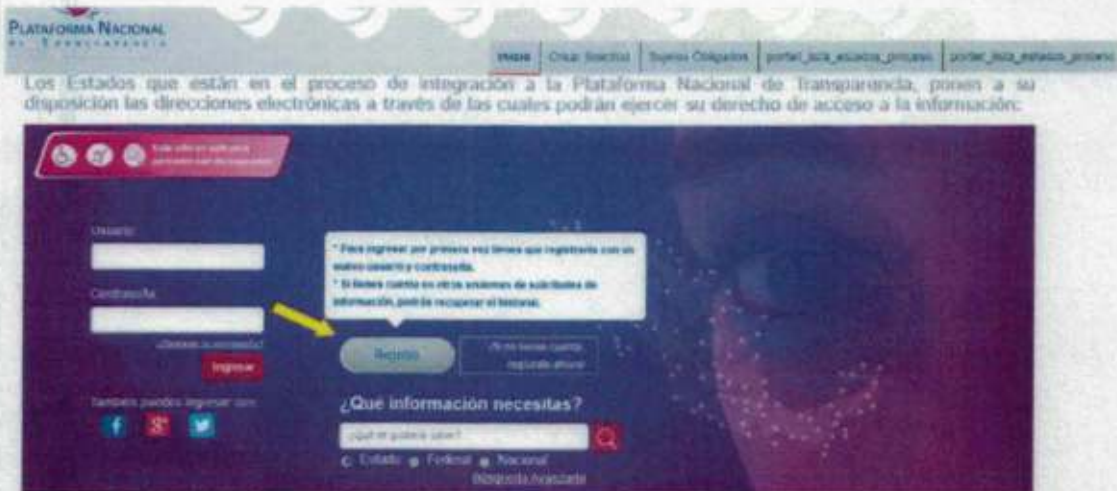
PLATAFORMA NACIONAL
DE TRANSPARENCIA

Inicio | Crear Solicitud | Sujetos Obligados | portal_lista_estados_proceso | portal_lista_estados_proceso

Los Estados que están en el proceso de integración a la Plataforma Nacional de Transparencia, ponen a su disposición las direcciones electrónicas a través de las cuales podrán ejercer su derecho de acceso a la información:

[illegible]

Usuario

Contraseña

¿Olvidaste tu contraseña?

Ingresar

También puedes ingresar con:

* Para ingresar por primera vez tienes que registrarte con un nuevo usuario y contraseña.
* Si tienes cuenta en otros sistemas de solicitudes de información, podrás recuperar el historial.

Registro

¿Si no tienes cuenta, regístrate ahora!

¿Qué información necesitas?

¿Qué te gustaría saber?

Estatal Federal Nacional

Búsqueda Avanzada